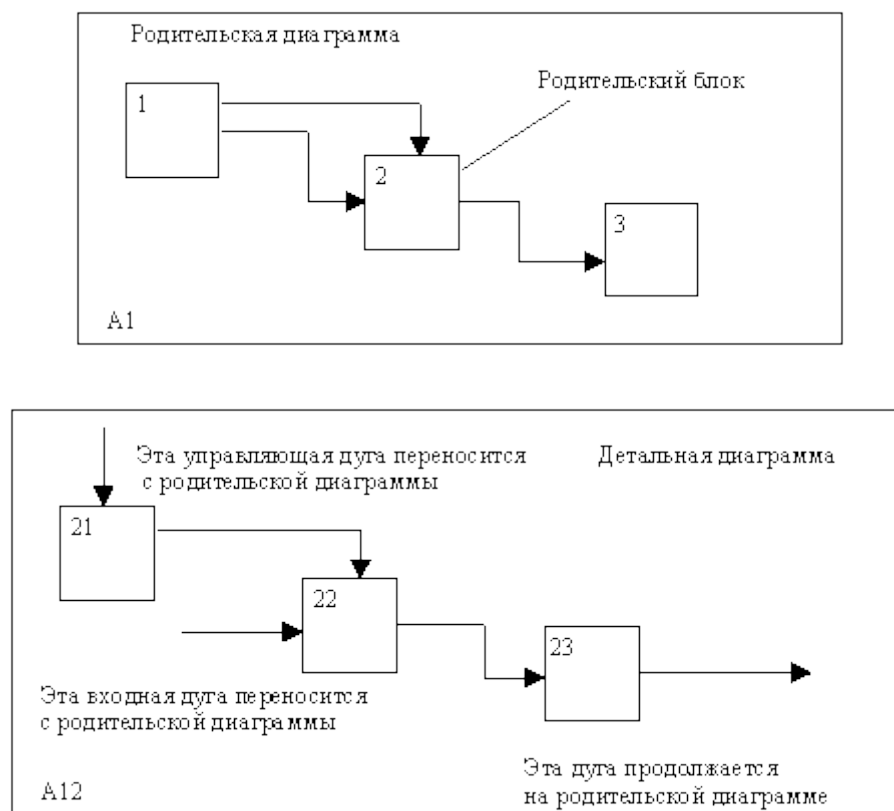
Родительская диаграмма

Родительский блок

1

2

3

A1

Эта управляющая дуга переносится с родительской диаграммы

Детальная диаграмма

21

22

23

Эта входная дуга переносится с родительской диаграммы

A12

Эта дуга продолжается на родительской диаграмме